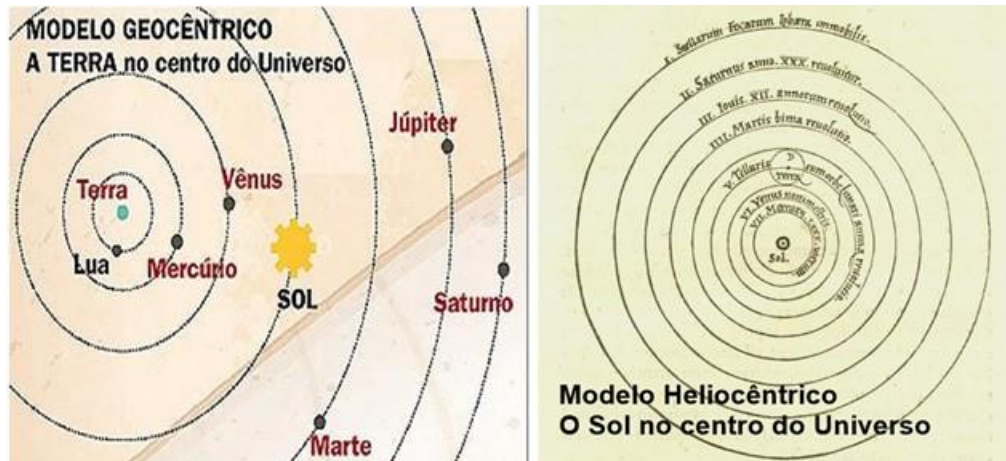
MODELO GEOCÊNTRICO
A TERRA no centro do Universo

Júpiter

Vênus

Terra

Lua

Mercúrio

SOL

Saturno

Marte

I. Stellarum Fixarum sphaera immobilis.
II. Saturnus anno. XXX. revolvitur.
III. Iovis. XII. annorum revolutio.
IIII. Martis bima revolutio.
V. Telluris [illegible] annua revolutio
Luna
VI. Venus nono mense
VII. Mercurius. LXXX. dierum.
Sol.

Modelo Heliocêntrico
O Sol no centro do Universo